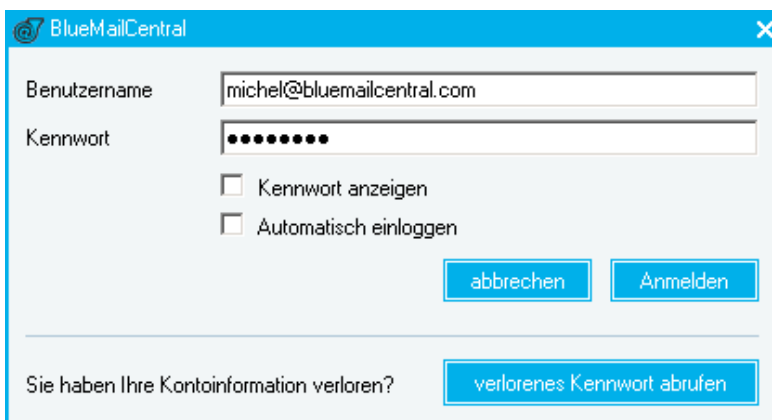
BlueMailCentral

Benutzername michel@bluemailcentral.com

Kennwort ●●●●●●●●

Kennwort anzeigen

Automatisch einloggen

abbrechen Anmelden

Sie haben Ihre Kontoinformation verloren? verlorenes Kennwort abrufen